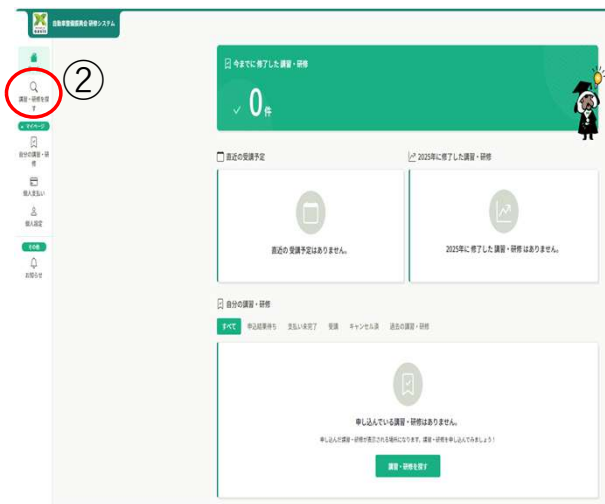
自動車整備振興会 研修システム

②

講習・研修を探す

マイページ

自分の講習・研修

個人支払い

個人設定

その他

お知らせ

今までに修了した講習・研修

0件

直近の受講予定

直近の受講予定はありません。

2025年に修了した講習・研修

2025年に修了した講習・研修はありません。

自分の講習・研修

すべて　申込結果待ち　支払い未完了　受講　キャンセル済　過去の講習・研修

申し込んでいる講習・研修はありません。

申し込んだ講習・研修が表示される場所になります。講習・研修を申し込んでみましょう！

講習・研修を探す